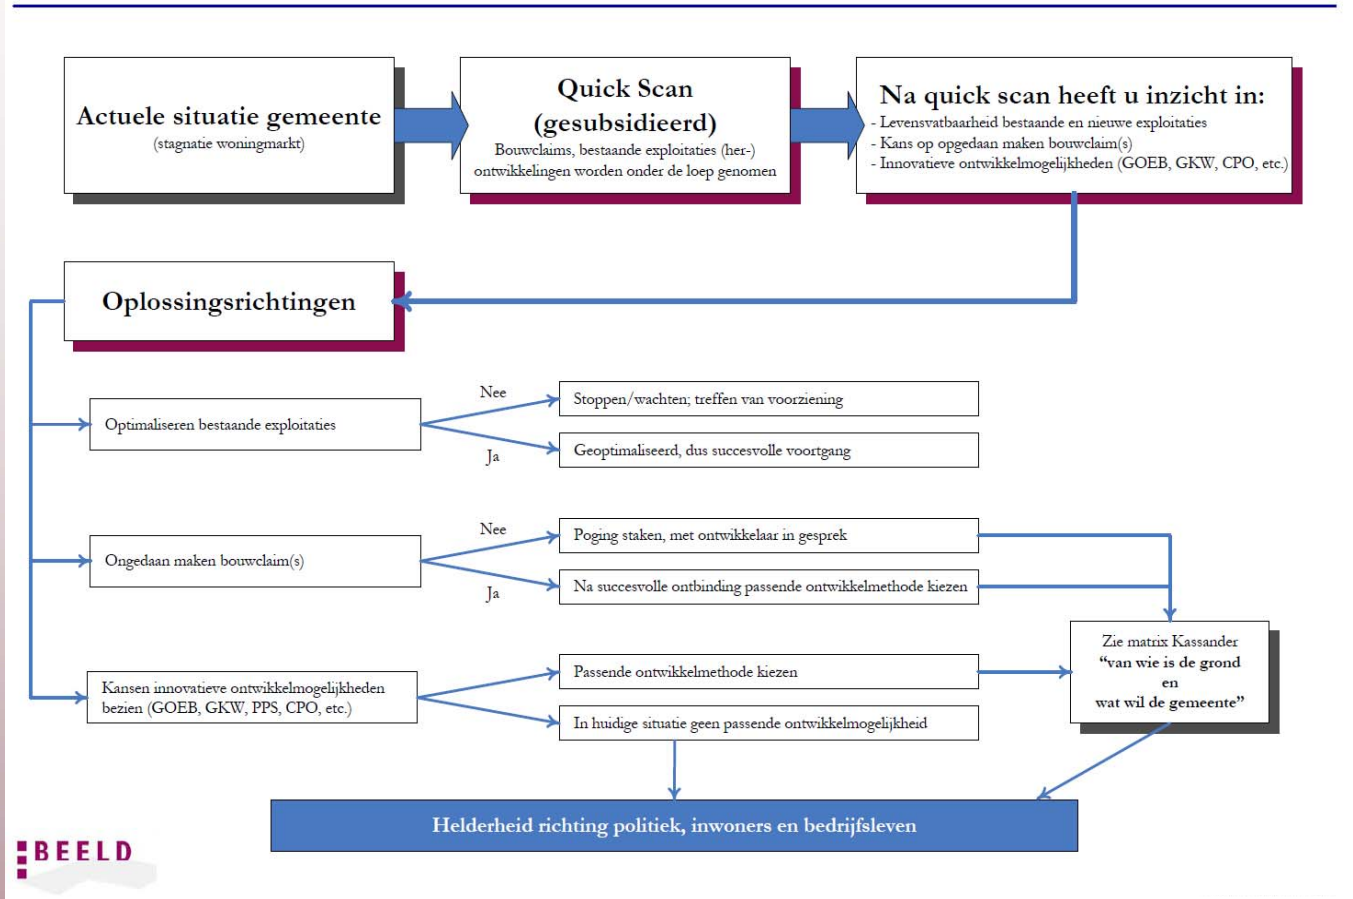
Actuele situatie gemeente
(stagnatie woningmarkt)

Quick Scan
(gesubsidieerd)
Bouwclaims, bestaande exploitaties (her-) ontwikkelingen worden onder de loep genomen

Na quick scan heeft u inzicht in:
- Levensvatbaarheid bestaande en nieuwe exploitaties
- Kans op ongedaan maken bouwclaim(s)
- Innovatieve ontwikkelmogelijkheden (GOEB, GKW, CPO, etc.)

Oplossingsrichtingen

Optimaliseren bestaande exploitaties

Nee

Stoppen/wachten; treffen van voorziening

Ja

Geoptimaliseerd, dus succesvolle voortgang

Ongedaan maken bouwclaim(s)

Nee

Poging staken, met ontwikkelaar in gesprek

Ja

Na succesvolle ontbinding passende ontwikkelmethode kiezen

Kansen innovatieve ontwikkelmogelijkheden bezien (GOEB, GKW, PPS, CPO, etc.)

Passende ontwikkelmethode kiezen

In huidige situatie geen passende ontwikkelmogelijkheid

Zie matrix Kassander
"van wie is de grond
en
wat wil de gemeente"

Helderheid richting politiek, inwoners en bedrijfsleven

BEELD